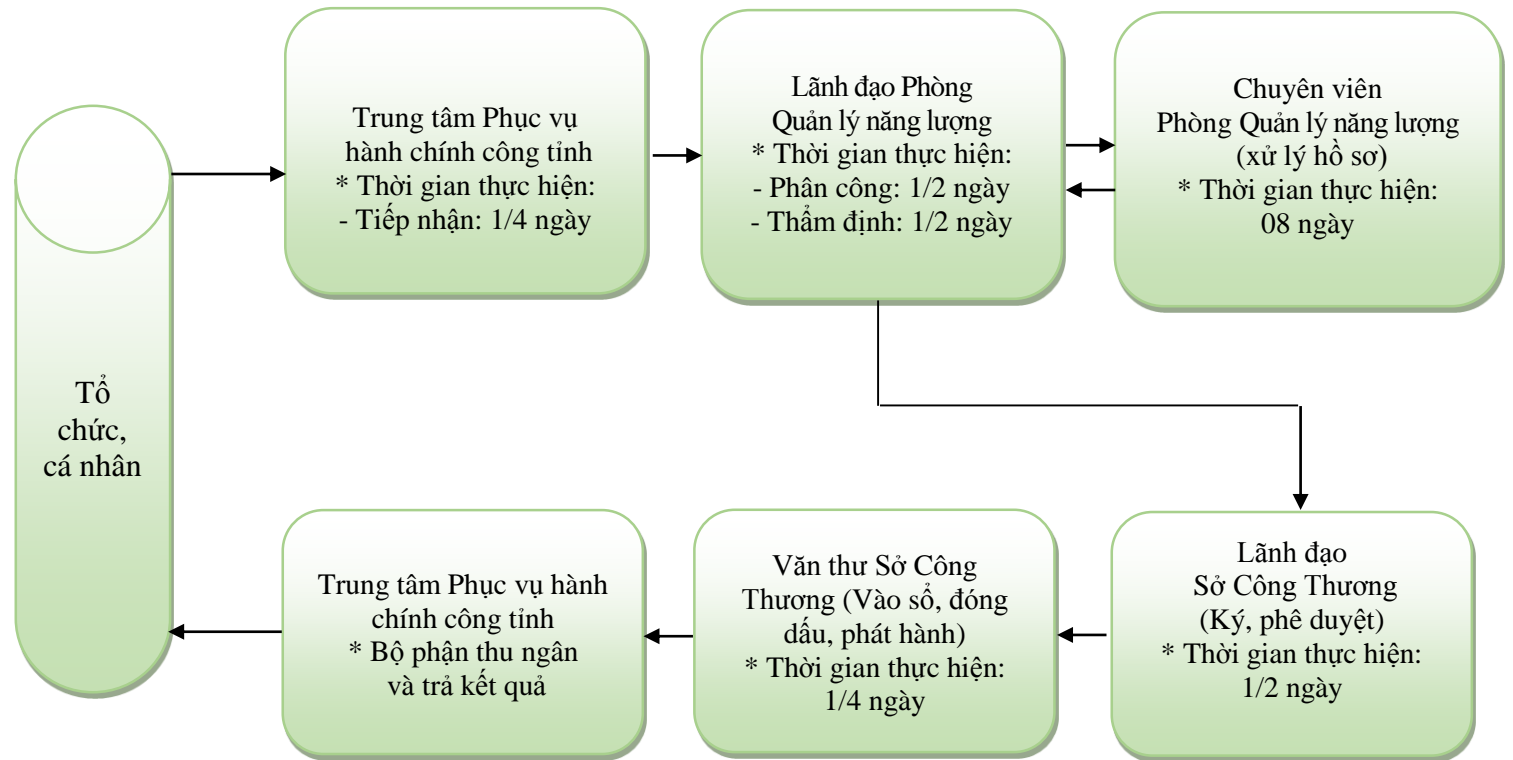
Tổ chức, cá nhân

Trung tâm Phục vụ hành chính công tỉnh
* Thời gian thực hiện:
- Tiếp nhận: 1/4 ngày

Lãnh đạo Phòng Quản lý năng lượng
* Thời gian thực hiện:
- Phân công: 1/2 ngày
- Thẩm định: 1/2 ngày

Chuyên viên Phòng Quản lý năng lượng (xử lý hồ sơ)
* Thời gian thực hiện:
08 ngày

Lãnh đạo Sở Công Thương (Ký, phê duyệt)
* Thời gian thực hiện:
1/2 ngày

Văn thư Sở Công Thương (Vào sổ, đóng dấu, phát hành)
* Thời gian thực hiện:
1/4 ngày

Trung tâm Phục vụ hành chính công tỉnh
* Bộ phận thu ngân và trả kết quả